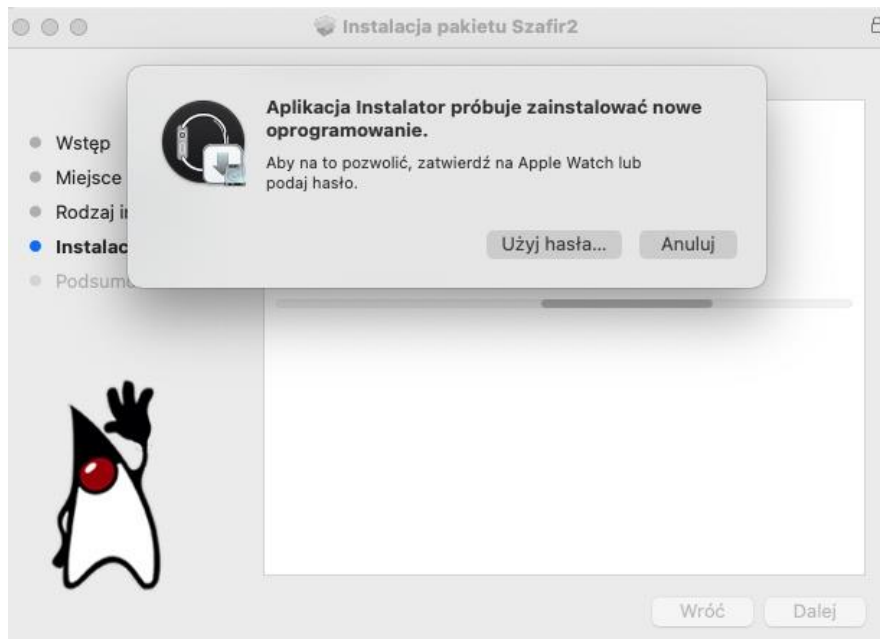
Instalacja pakietu Szafir2

Aplikacja Instalator próbuje zainstalować nowe oprogramowanie.

Aby na to pozwolić, zatwierdź na Apple Watch lub podaj hasło.

Użyj hasła...
Anuluj

Wstęp
Miejsce
Rodzaj i
Instalac
Podsum

Wróć
Dalej